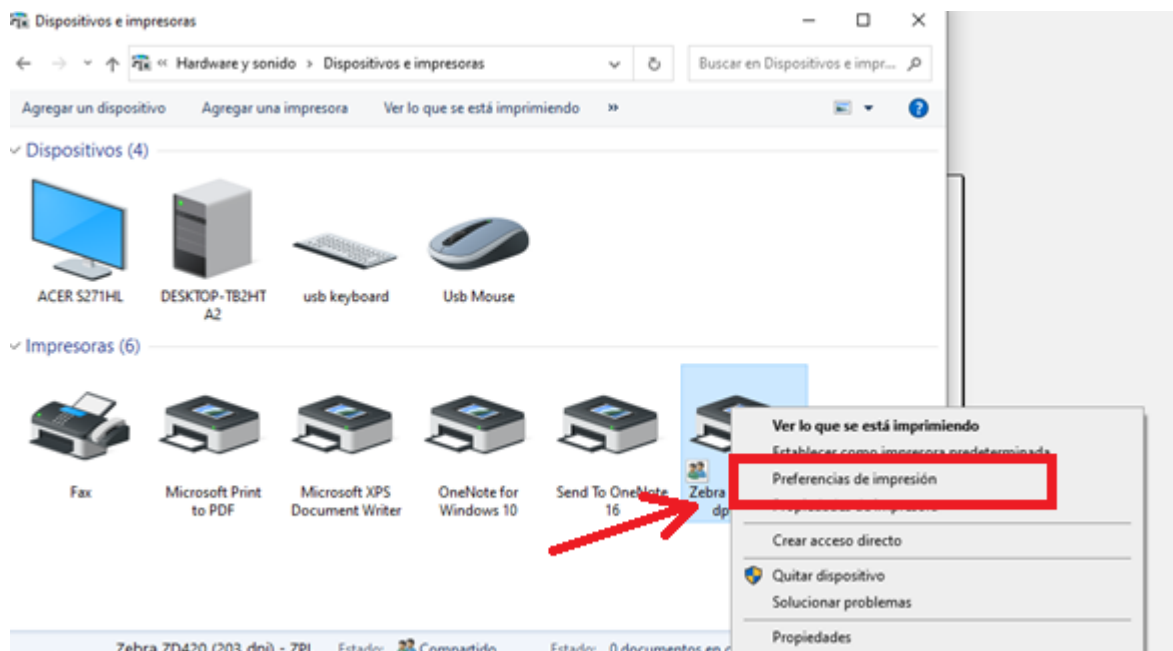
Dispositivos e impresoras

Hardware y sonido > Dispositivos e impresoras

Buscar en Dispositivos e impr...

Agregar un dispositivo Agregar una impresora Ver lo que se está imprimiendo »

Dispositivos (4)

ACER S271HL

DESKTOP-TB2HTA2

usb keyboard

Usb Mouse

Impresoras (6)

Fax

Microsoft Print to PDF

Microsoft XPS Document Writer

OneNote for Windows 10

Send To OneNote 16

Zebra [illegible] dp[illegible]

Ver lo que se está imprimiendo

Establecer como impresora predeterminada

Preferencias de impresión

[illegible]

Crear acceso directo

Quitar dispositivo

Solucionar problemas

Propiedades

Zebra ZD420 (203 dpi) - ZPL Estado: Compartido Estado: 0 documentos en c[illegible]